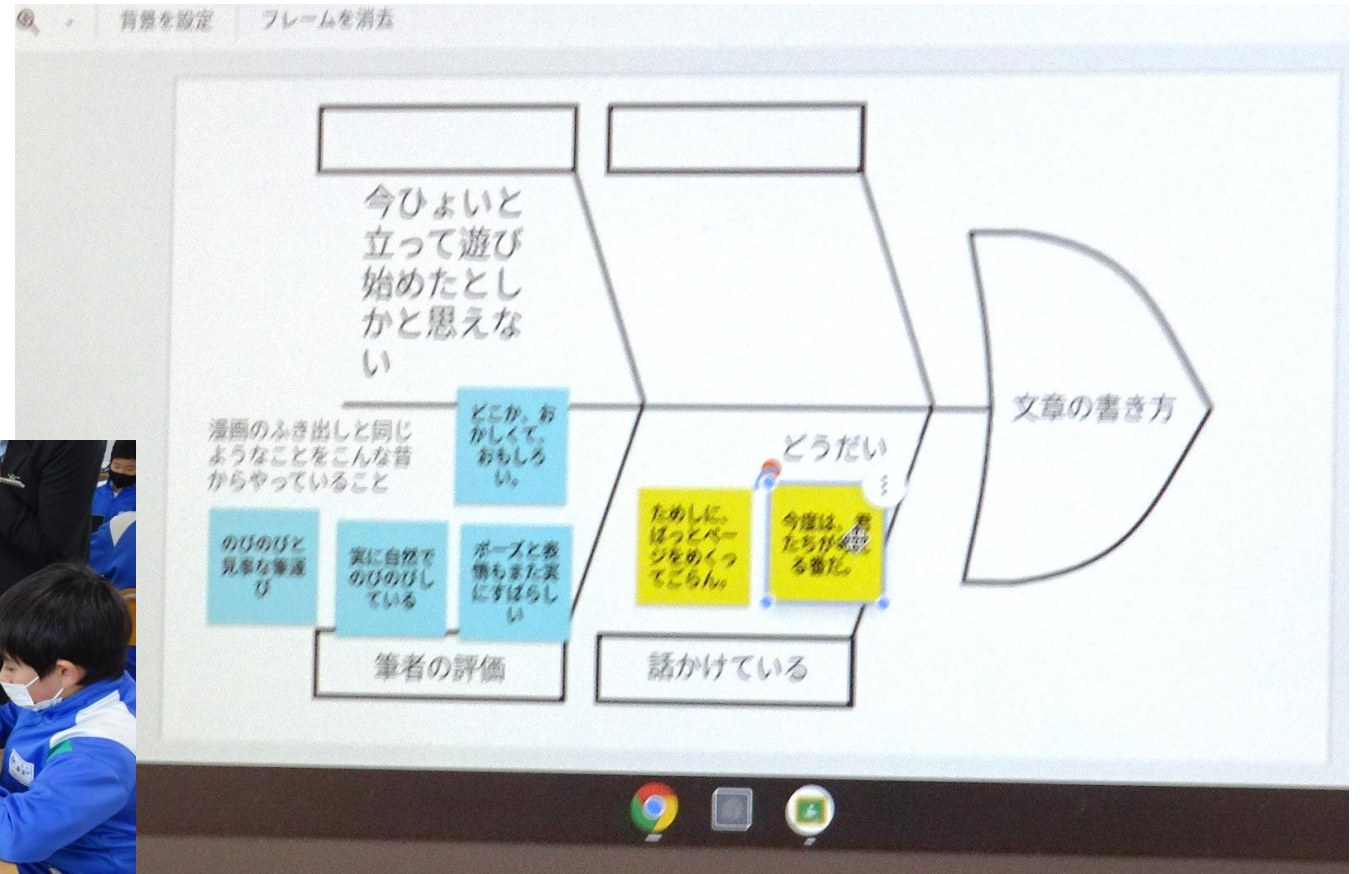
背景を設定　フレームを消去

今ひょいと立って遊び始めたとしかと思えない

漫画のふき出しと同じようなことをこんな昔からやっていること

どこか、おかしくて、おもしろい。

のびのびと見事な筆運び

実に自然でのびのびしている

ポーズと表情もまた実にすばらしい

筆者の評価

どうだい

ためしに、ぱっとページをめくってごらん。

今度は、君たちが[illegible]る番だ。

話かけている

文章の書き方